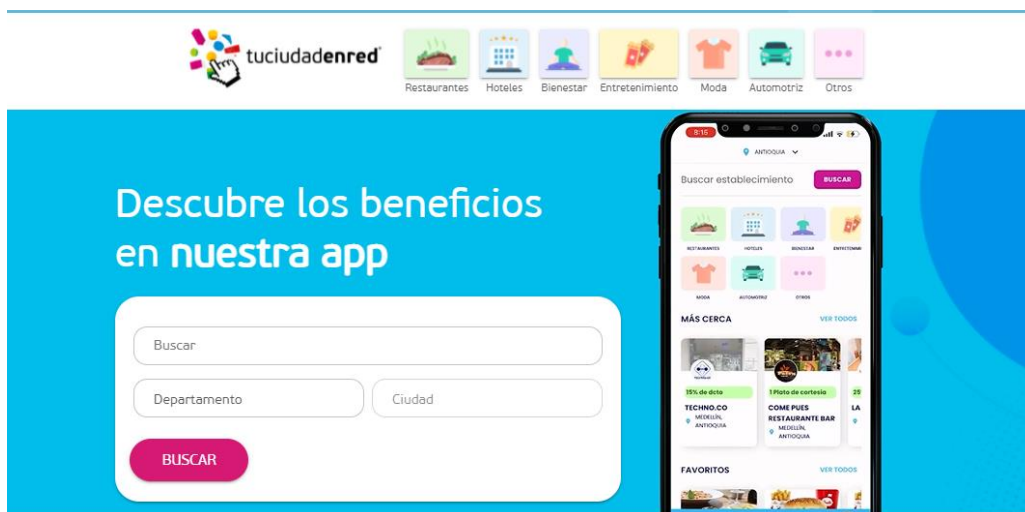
tuciudadenred

Restaurantes Hoteles Bienestar Entretenimiento Moda Automotriz Otros

Descubre los beneficios en nuestra app

Buscar

Departamento

Ciudad

BUSCAR

9:15

ANTIOQUIA

Buscar establecimiento

BUSCAR

RESTAURANTES HOTELES BIENESTAR ENTRETENIMI

MODA AUTOMOTRIZ OTROS

MÁS CERCA

VER TODOS

15% de dcto

TECHNO.CO

MEDELLÍN, ANTIOQUIA

1 Plato de cortesía

COME PUES RESTAURANTE BAR

MEDELLÍN, ANTIOQUIA

25

LA

FAVORITOS

VER TODOS